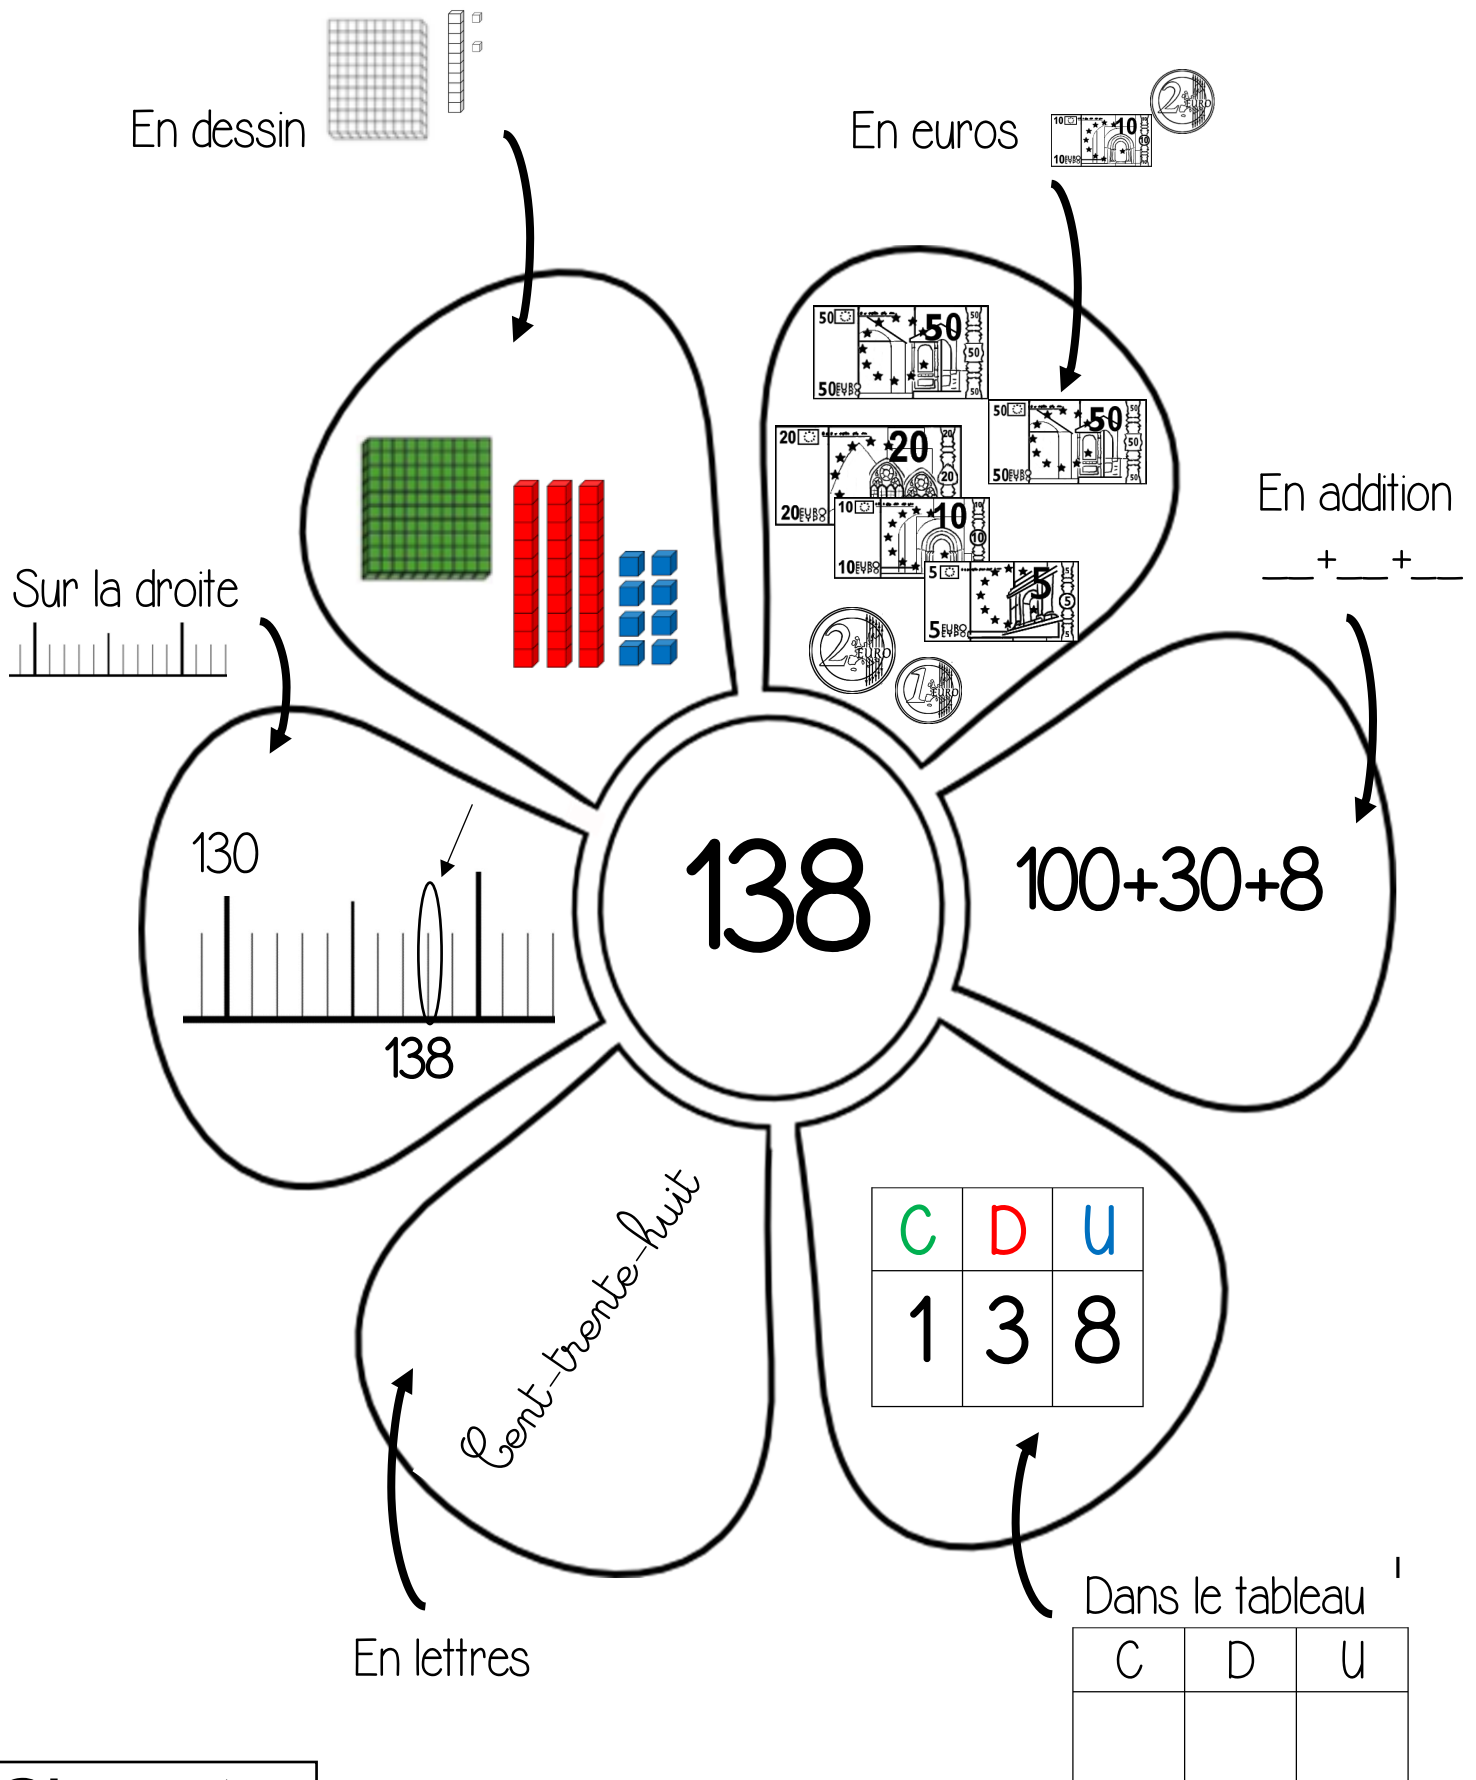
En dessin

En euros

En addition
___+___+___

Sur la droite

130

138

138

100+30+8

Cent-trente-huit

| C | D | U |
|---|---|---|
| 1 | 3 | 8 |

En lettres

Dans le tableau

| C | D | U |
|---|---|---|
|  |  |  |